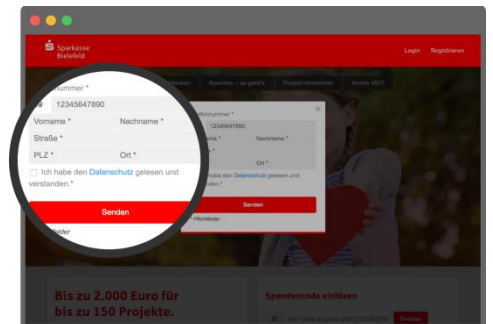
Sparkasse
Bielefeld

Login Registrieren

Spenden – so geht's Projekt einstellen

nummer *
12345647890
Vorname * Nachname *
Straße *
PLZ * Ort *
Ich habe den Datenschutz gelesen und verstanden.*
Senden
felder

12345647890
Nachname *
Ort *
habe den Datenschutz gelesen und
standen.*
Senden
Pflichtfelder

Bis zu 2.000 Euro für bis zu 150 Projekte.

Spendencode einlösen